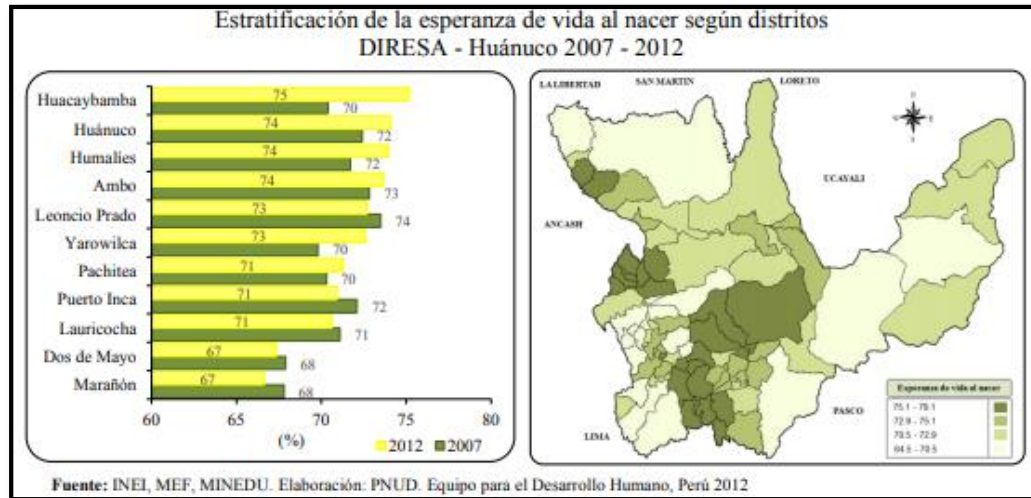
Estratificación de la esperanza de vida al nacer según distritos
DIRESA - Huánuco 2007 - 2012

Huacaybamba 75 70
Huánuco 74 72
Humalíes 74 72
Ambo 74 73
Leoncio Prado 73 74
Yarowilca 73 70
Pachitea 71 70
Puerto Inca 71 72
Lauricocha 71 71
Dos de Mayo 67 68
Marañón 67 68

60 65 70 75 80
(%)
2012 2007

LA LIBERTAD
SAN MARTIN
LORETO
UCAYALI
ANCASH
PASCO
LIMA

Esperanza de vida al nacer
75.1 - 78.1
72.9 - 75.1
70.5 - 72.9
64.5 - 70.5

Fuente: INEI, MEF, MINEDU. Elaboración: PNUD. Equipo para el Desarrollo Humano, Perú 2012